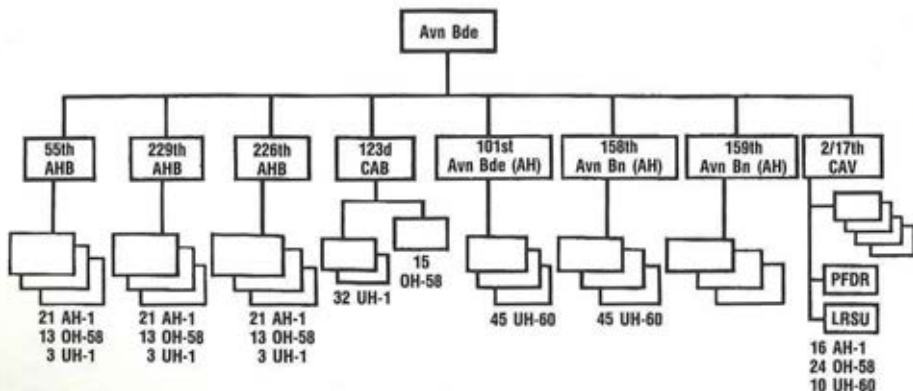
Avn Bde

55th AHB

229th AHB

226th AHB

123d CAB

101st Avn Bde (AH)

158th Avn Bn (AH)

159th Avn Bn (AH)

2/17th CAV

21 AH-1
13 OH-58
3 UH-1

21 AH-1
13 OH-58
3 UH-1

21 AH-1
13 OH-58
3 UH-1

32 UH-1

15
OH-58

45 UH-60

45 UH-60

PFDR

LRSU

16 AH-1
24 OH-58
10 UH-60